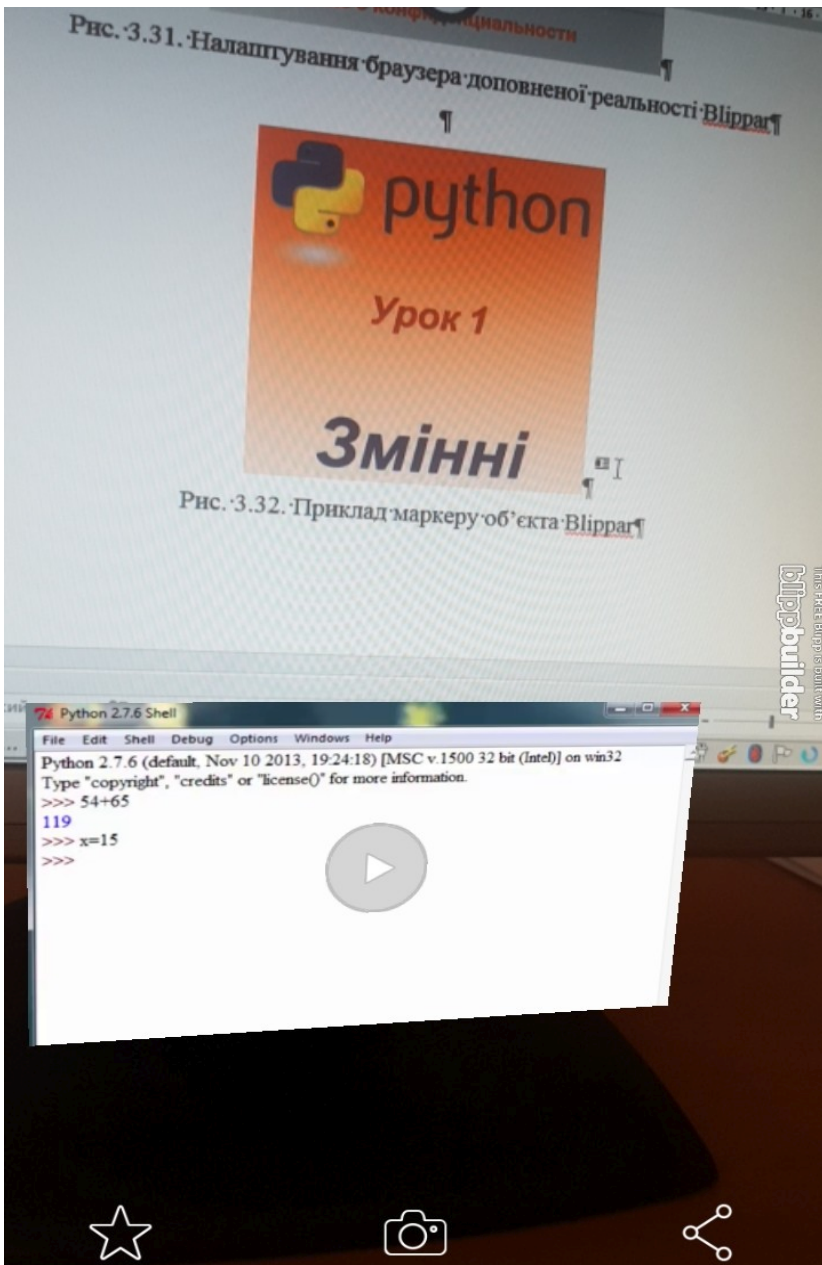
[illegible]иальности

Рис. 3.31. Налаштування браузера доповненої реальності Blippar¶

¶

¶

python

Урок 1

Змінні

¶

Рис. 3.32. Приклад маркеру об'єкта Blippar¶

blippbuilder

This FREE Blipp is built with

Python 2.7.6 Shell

File Edit Shell Debug Options Windows Help

Python 2.7.6 (default, Nov 10 2013, 19:24:18) [MSC v.1500 32 bit (Intel)] on win32
Type "copyright", "credits" or "license()" for more information.
>>> 54+65
119
>>> x=15
>>>